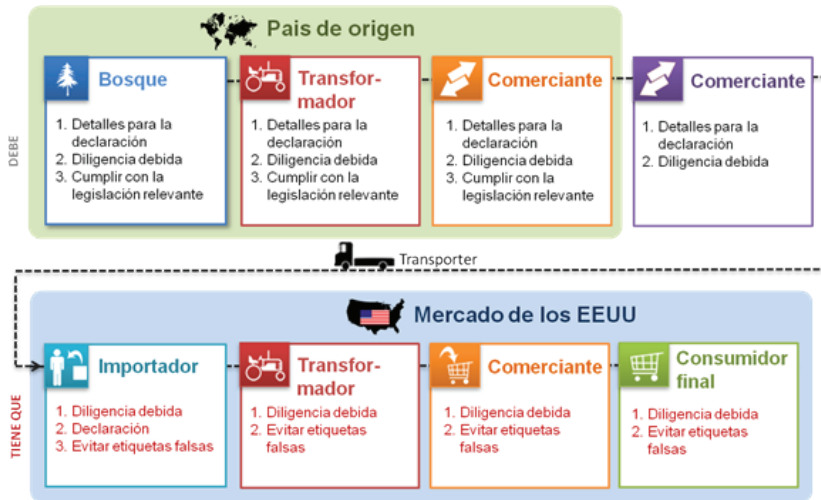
Pais de origen

DEBE

Bosque
1. Detalles para la declaración
2. Diligencia debida
3. Cumplir con la legislación relevante

Transformador
1. Detalles para la declaración
2. Diligencia debida
3. Cumplir con la legislación relevante

Comerciante
1. Detalles para la declaración
2. Diligencia debida
3. Cumplir con la legislación relevante

Comerciante
1. Detalles para la declaración
2. Diligencia debida

Transporter

Mercado de los EEUU

TIENE QUE

Importador
1. Diligencia debida
2. Declaración
3. Evitar etiquetas falsas

Transformador
1. Diligencia debida
2. Evitar etiquetas falsas

Comerciante
1. Diligencia debida
2. Evitar etiquetas falsas

Consumidor final
1. Diligencia debida
2. Evitar etiquetas falsas